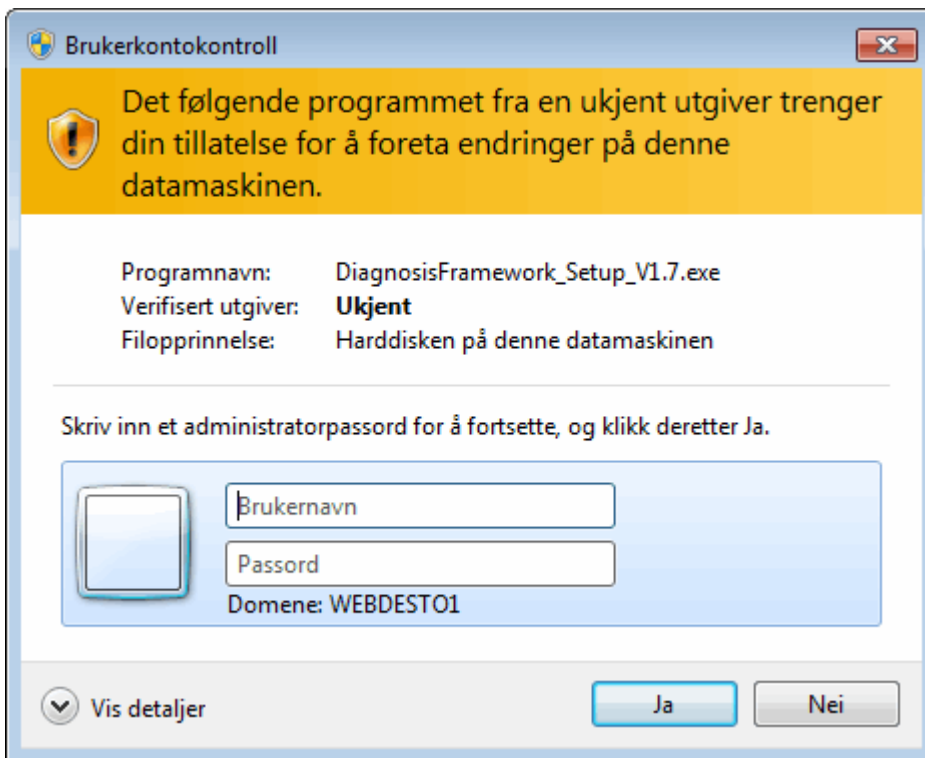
Brukerkontokontroll

Det følgende programmet fra en ukjent utgiver trenger din tillatelse for å foreta endringer på denne datamaskinen.

Programnavn: DiagnosisFramework_Setup_V1.7.exe
Verifisert utgiver: **Ukjent**
Filopprinnelse: Harddisken på denne datamaskinen

Skriv inn et administratorpassord for å fortsette, og klikk deretter Ja.

Brukernavn
Passord
Domene: WEBDEST01

Vis detaljer

Ja
Nei